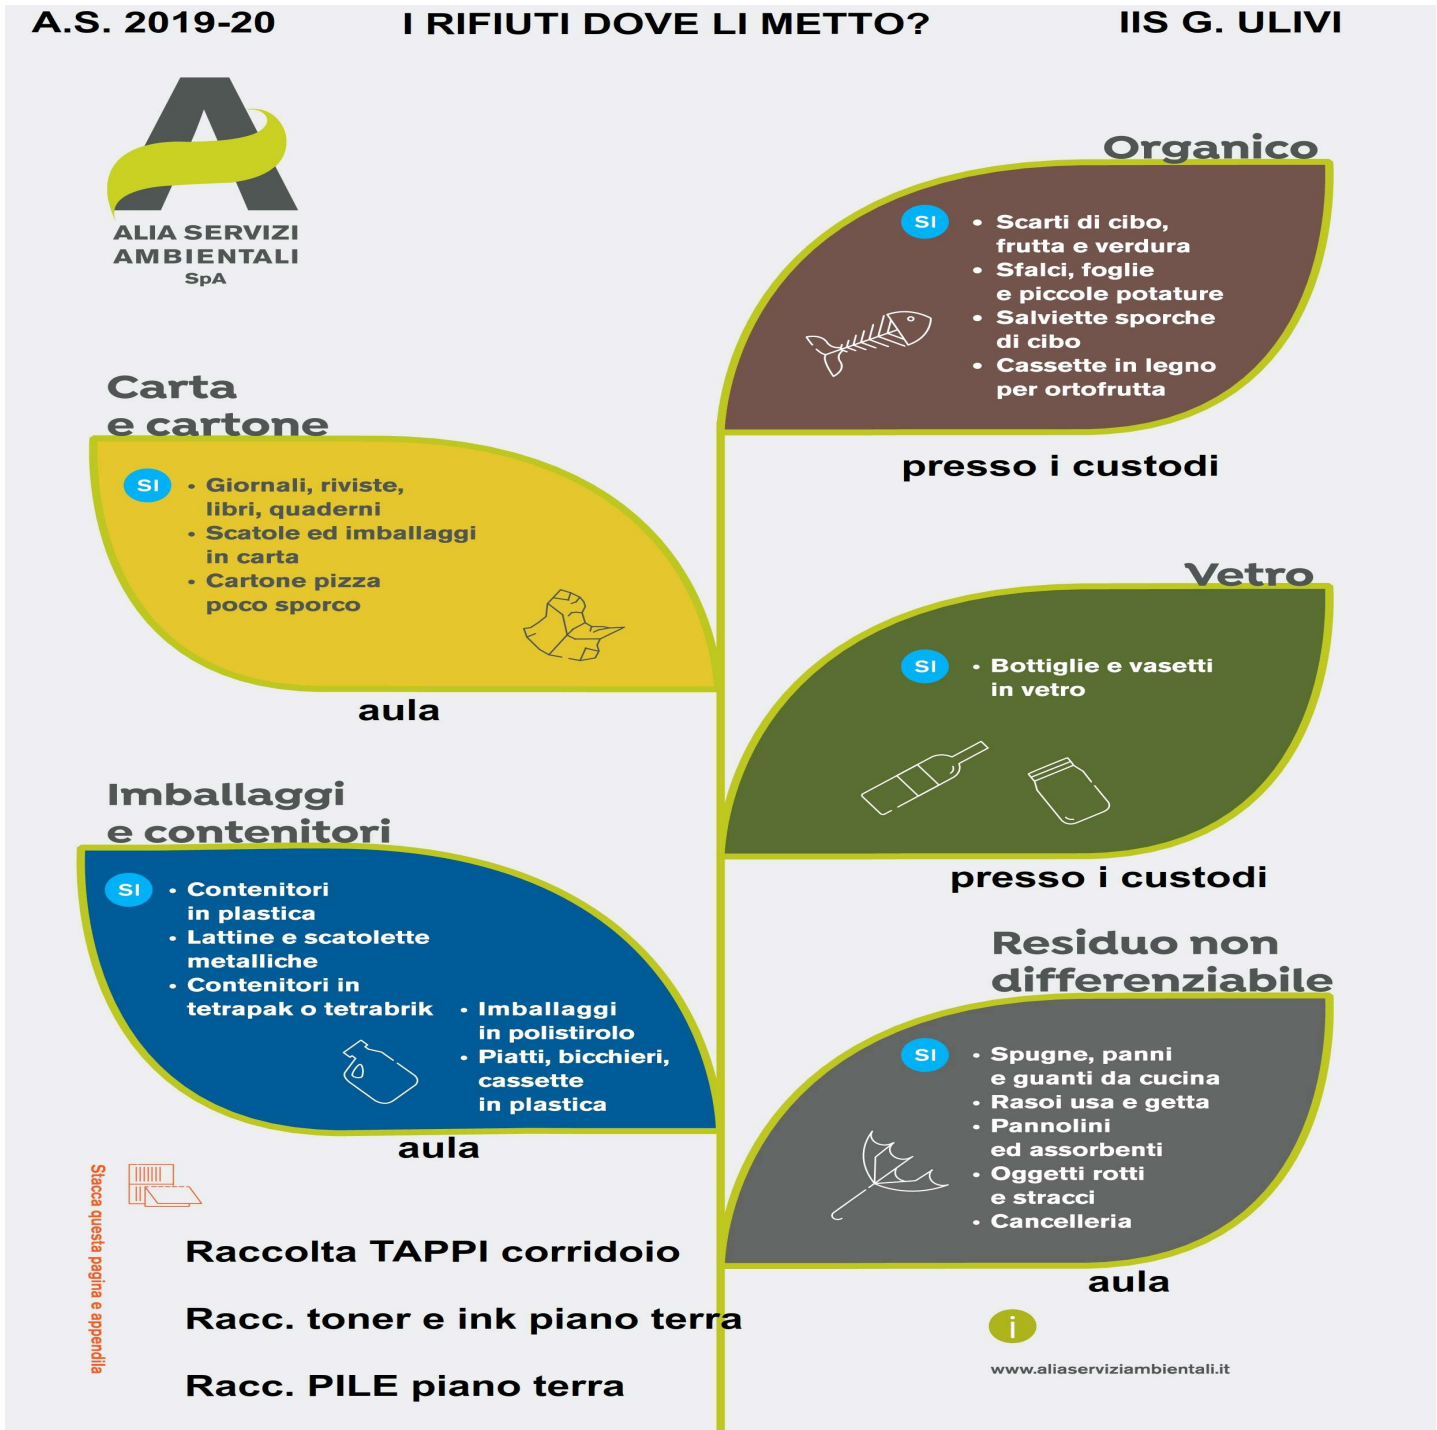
A.S. 2019-20 I RIFIUTI DOVE LI METTO? IIS G. ULIVI

ALIA SERVIZI AMBIENTALI SpA

Organico

SI
• Scarti di cibo, frutta e verdura
• Sfalci, foglie e piccole potature
• Salviette sporche di cibo
• Cassette in legno per ortofrutta

presso i custodi

Carta e cartone

SI
• Giornali, riviste, libri, quaderni
• Scatole ed imballaggi in carta
• Cartone pizza poco sporco

aula

Vetro

SI
• Bottiglie e vasetti in vetro

presso i custodi

Imballaggi e contenitori

SI
• Contenitori in plastica
• Lattine e scatolette metalliche
• Contenitori in tetrapak o tetrabrik
• Imballaggi in polistirolo
• Piatti, bicchieri, cassette in plastica

aula

Residuo non differenziabile

SI
• Spugne, panni e guanti da cucina
• Rasoi usa e getta
• Pannolini ed assorbenti
• Oggetti rotti e stracci
• Cancelleria

aula

Stacca questa pagina e appendila

Raccolta TAPPI corridoio

Racc. toner e ink piano terra

Racc. PILE piano terra

i

www.aliaserviziambientali.it